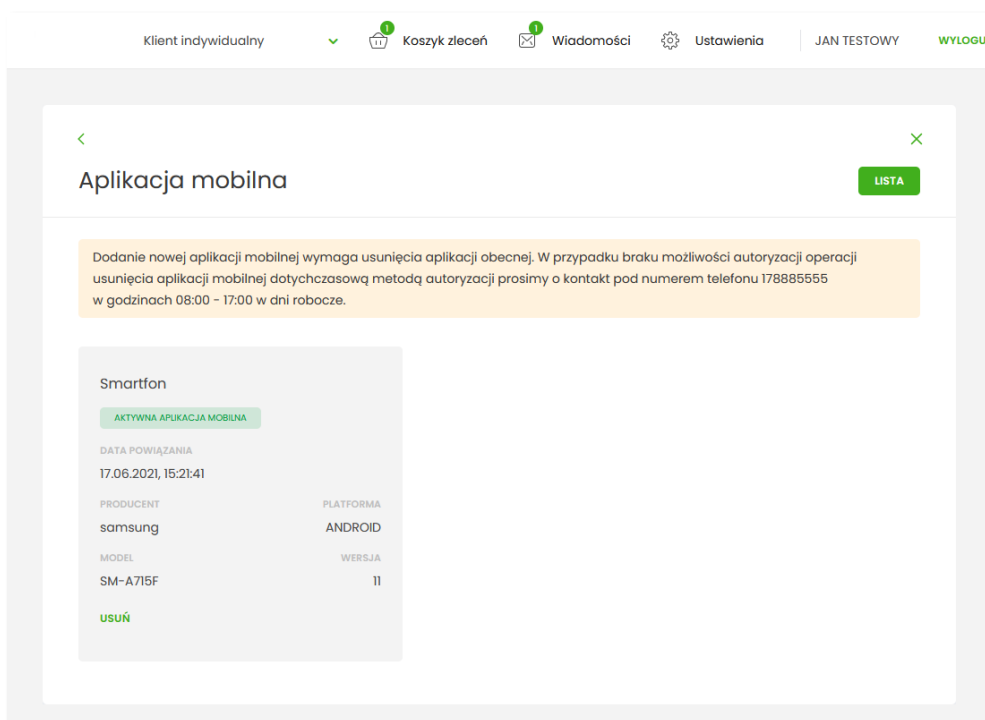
Klient indywidualny

1 Koszyk zleceń

1 Wiadomości

Ustawienia

JAN TESTOWY

WYLOGU

<

×

Aplikacja mobilna

LISTA

Dodanie nowej aplikacji mobilnej wymaga usunięcia aplikacji obecnej. W przypadku braku możliwości autoryzacji operacji usunięcia aplikacji mobilnej dotychczasową metodą autoryzacji prosimy o kontakt pod numerem telefonu 178885555 w godzinach 08:00 - 17:00 w dni robocze.

Smartfon

AKTYWNA APLIKACJA MOBILNA

DATA POWIĄZANIA

17.06.2021, 15:21:41

PRODUCENT

samsung

PLATFORMA

ANDROID

MODEL

SM-A715F

WERSJA

11

USUŃ